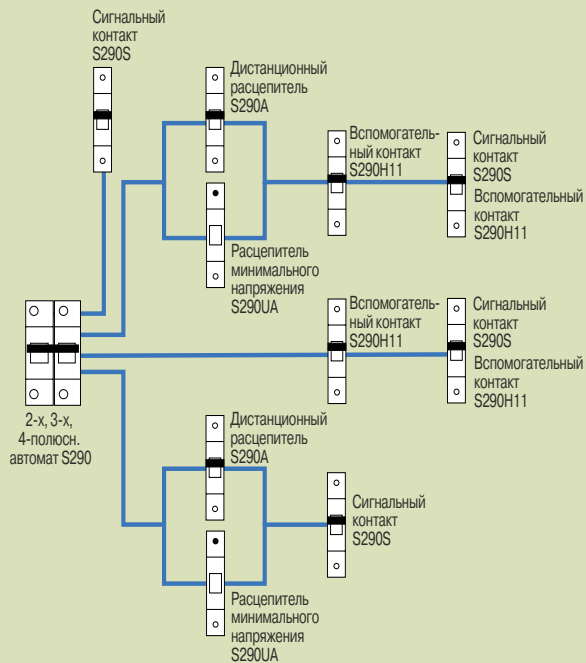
Сигнальный контакт S290S

Дистанционный расцепитель S290A

Вспомогательный контакт S290H11

Сигнальный контакт S290S

Вспомогательный контакт S290H11

Расцепитель минимального напряжения S290UA

Вспомогательный контакт S290H11

Сигнальный контакт S290S

Вспомогательный контакт S290H11

2-х, 3-х, 4-полюсн. автомат S290

Дистанционный расцепитель S290A

Сигнальный контакт S290S

Расцепитель минимального напряжения S290UA